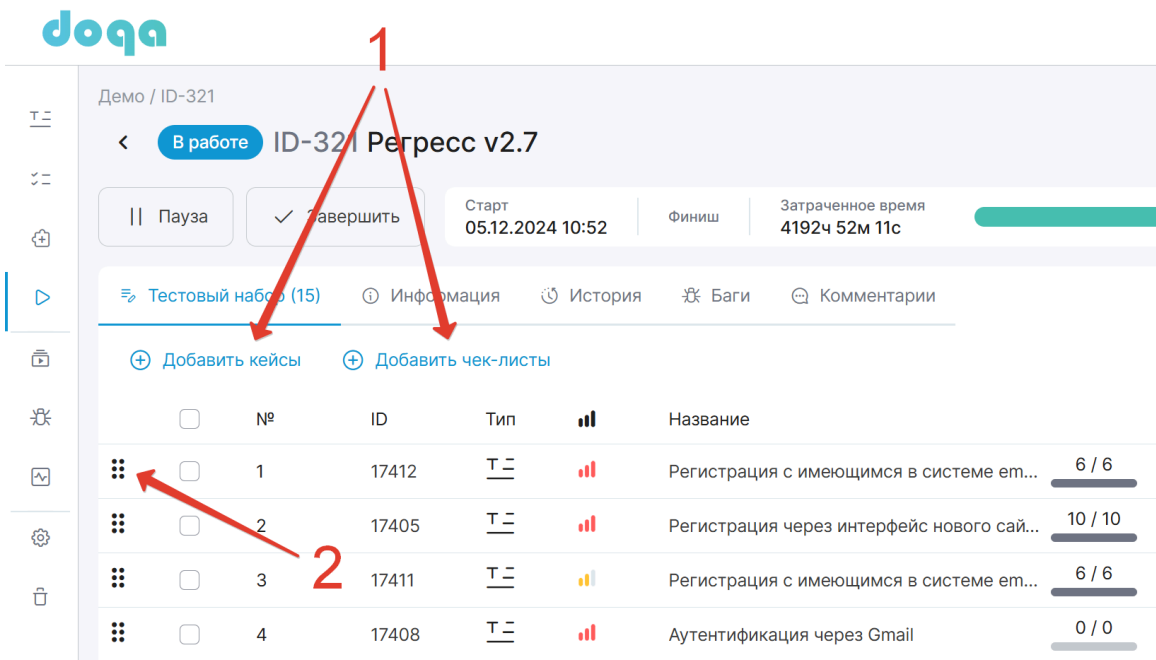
doqa

1

Демо / ID-321

В работе ID-321 Регресс v2.7

Пауза Завершить

Старт 05.12.2024 10:52 | Финиш | Затраченное время 4192ч 52м 11с

Тестовый набор (15) Информация История Баги Комментарии

Добавить кейсы Добавить чек-листы

| | № | ID | Тип | | Название | |
|---|---|---|---|---|---|---|
| | 1 | 17412 | | | Регистрация с имеющимся в системе em... | 6 / 6 |
| | 2 | 17405 | | | Регистрация через интерфейс нового сай... | 10 / 10 |
| | 3 | 17411 | | | Регистрация с имеющимся в системе em... | 6 / 6 |
| | 4 | 17408 | | | Аутентификация через Gmail | 0 / 0 |

2